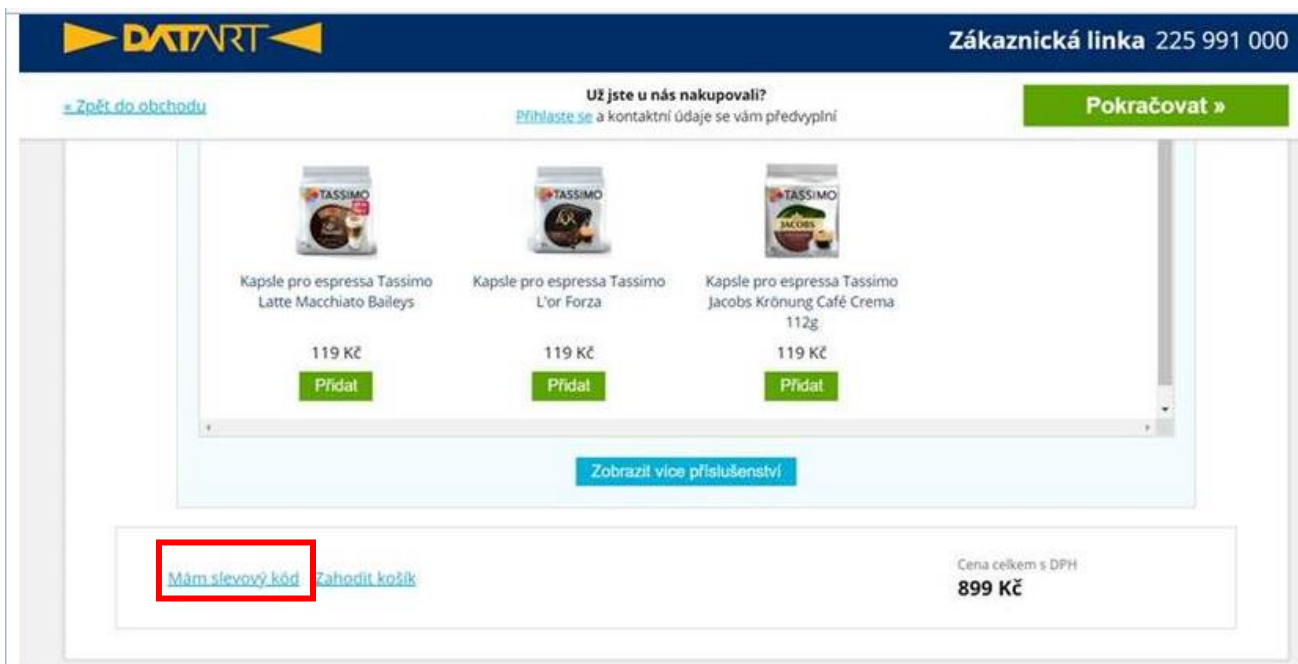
DATART

Zákaznická linka 225 991 000

« Zpět do obchodu

Už jste u nás nakupovali?
Přihlaste se a kontaktní údaje se vám předvyplní

Pokračovat »

TASSIMO

Kapsle pro espressa Tassimo Latte Macchiato Baileys

119 Kč

Přidat

TASSIMO

Kapsle pro espressa Tassimo L'or Forza

119 Kč

Přidat

TASSIMO
JACOBS

Kapsle pro espressa Tassimo Jacobs Krönung Café Crema 112g

119 Kč

Přidat

Zobrazit více příslušenství

Mám slevový kód Zahodit košík

Cena celkem s DPH
899 Kč